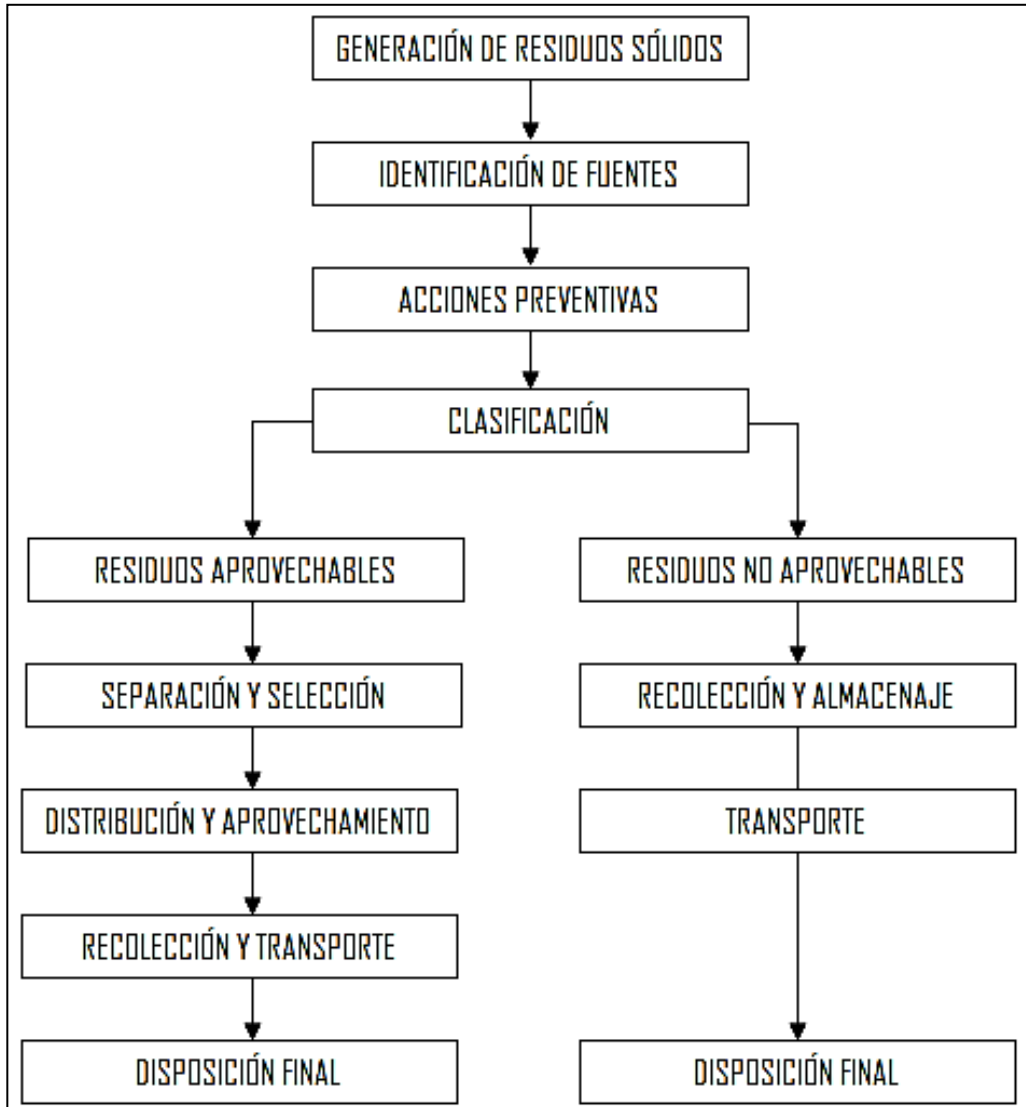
GENERACIÓN DE RESIDUOS SÓLIDOS

IDENTIFICACIÓN DE FUENTES

ACCIONES PREVENTIVAS

CLASIFICACIÓN

RESIDUOS APROVECHABLES

SEPARACIÓN Y SELECCIÓN

DISTRIBUCIÓN Y APROVECHAMIENTO

RECOLECCIÓN Y TRANSPORTE

DISPOSICIÓN FINAL

RESIDUOS NO APROVECHABLES

RECOLECCIÓN Y ALMACENAJE

TRANSPORTE

DISPOSICIÓN FINAL